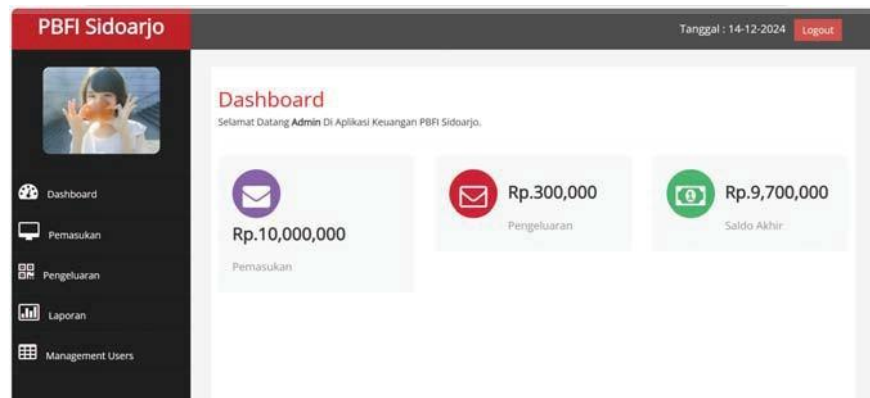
PBFI Sidoarjo

Tanggal : 14-12-2024 Logout

Dashboard
Pemasukan
Pengeluaran
Laporan
Management Users

Dashboard
Selamat Datang Admin Di Aplikasi Keuangan PBFI Sidoarjo.

Rp.10,000,000
Pemasukan

Rp.300,000
Pengeluaran

Rp.9,700,000
Saldo Akhir